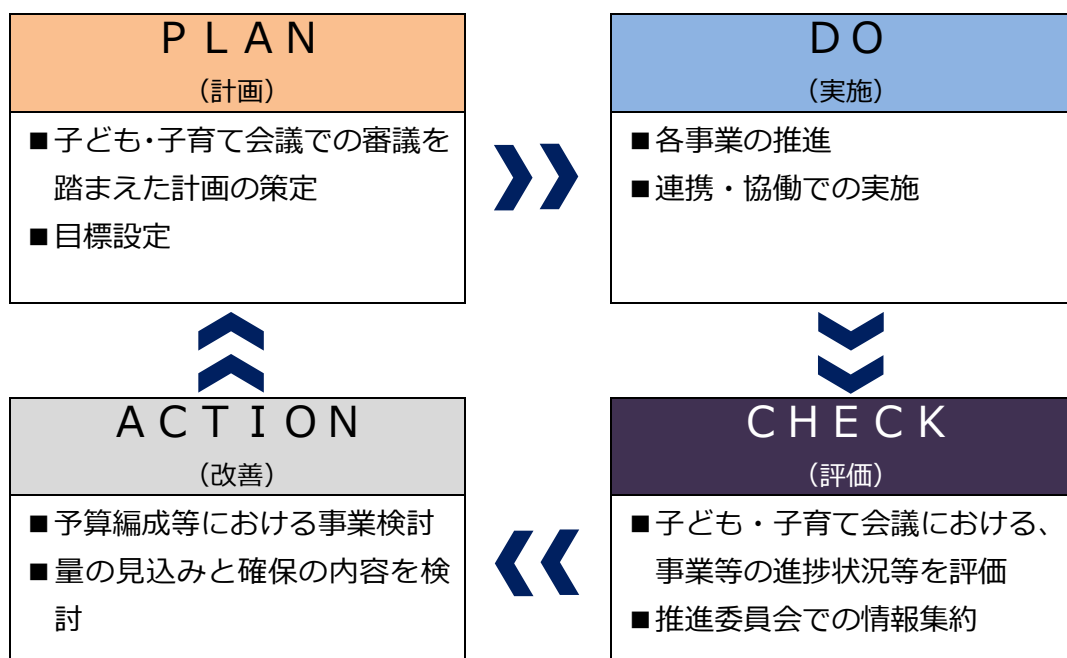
ＰＬＡＮ
（計画）

■子ども･子育て会議での審議を踏まえた計画の策定
■目標設定

ＤＯ
（実施）

■各事業の推進
■連携・協働での実施

ＣＨＥＣＫ
（評価）

■子ども・子育て会議における、事業等の進捗状況等を評価
■推進委員会での情報集約

ＡＣＴＩＯＮ
（改善）

■予算編成等における事業検討
■量の見込みと確保の内容を検討